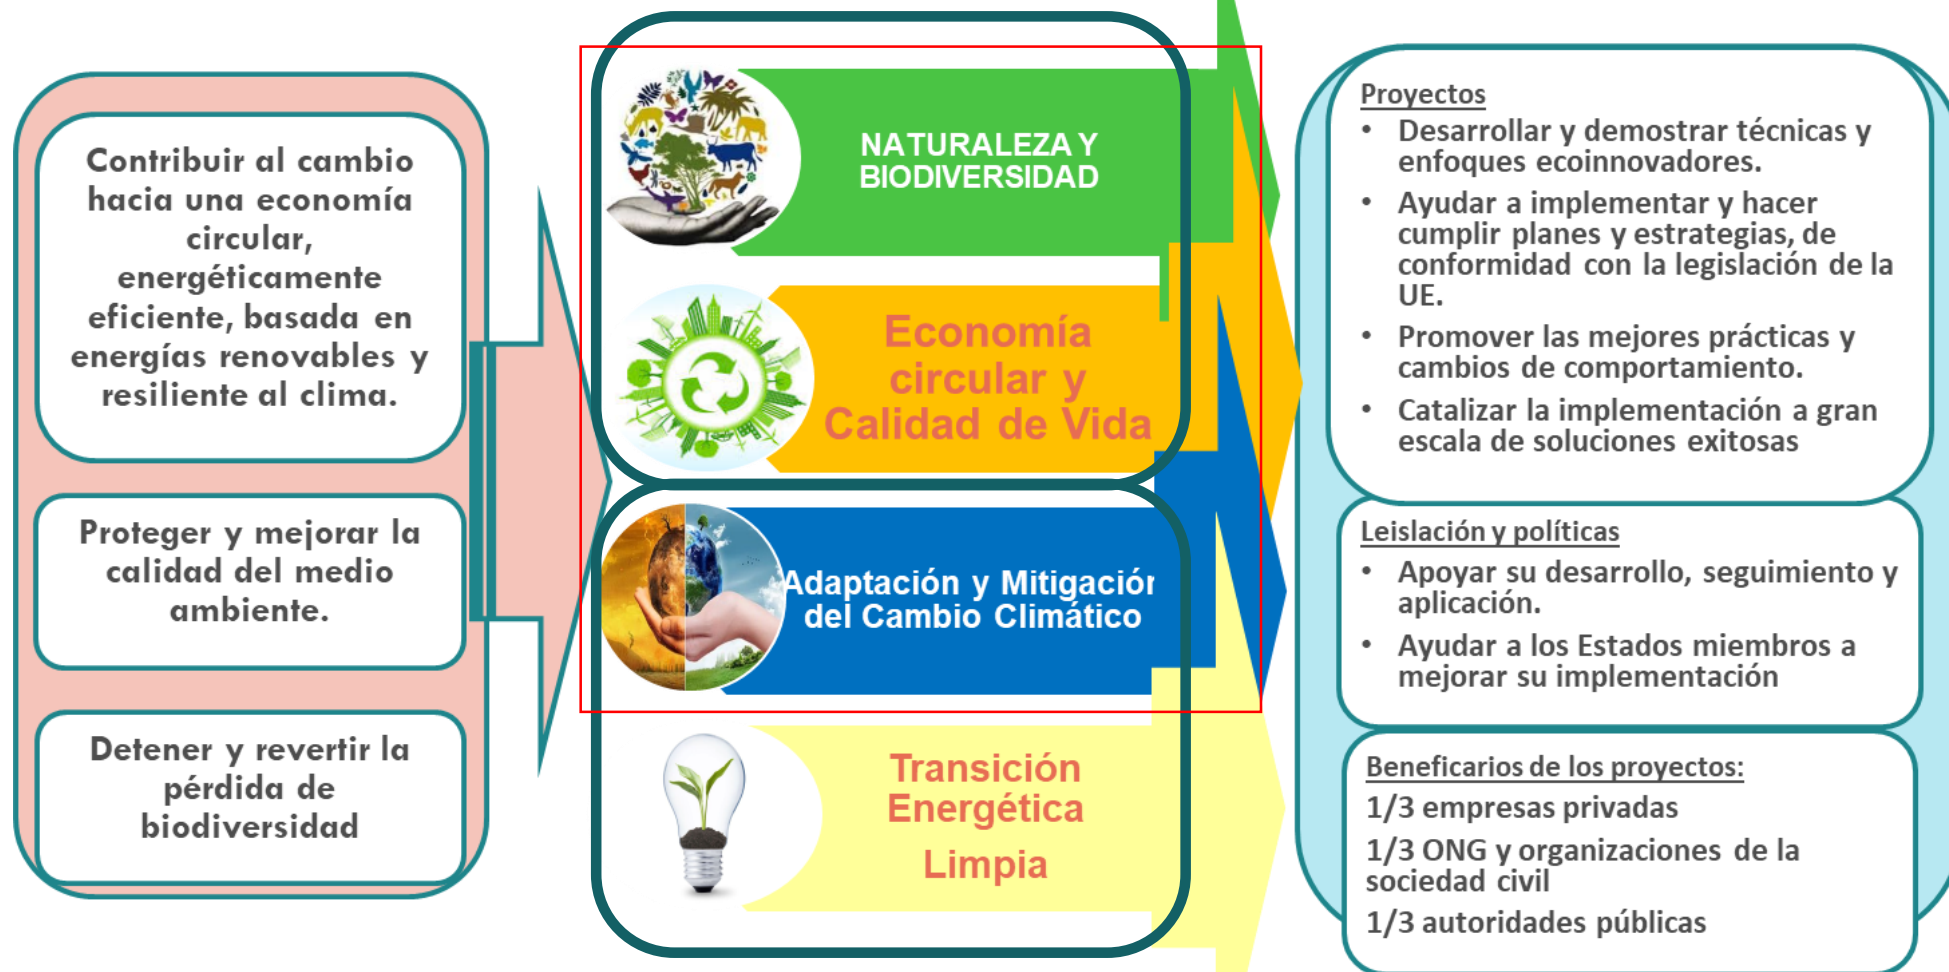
Contribuir al cambio hacia una economía circular, energéticamente eficiente, basada en energías renovables y resiliente al clima.

Proteger y mejorar la calidad del medio ambiente.

Detener y revertir la pérdida de biodiversidad

NATURALEZA Y BIODIVERSIDAD

Economía circular y Calidad de Vida

Adaptación y Mitigación del Cambio Climático

Transición Energética Limpia

Proyectos
• Desarrollar y demostrar técnicas y enfoques ecoinnovadores.
• Ayudar a implementar y hacer cumplir planes y estrategias, de conformidad con la legislación de la UE.
• Promover las mejores prácticas y cambios de comportamiento.
• Catalizar la implementación a gran escala de soluciones exitosas

Leislación y políticas
• Apoyar su desarrollo, seguimiento y aplicación.
• Ayudar a los Estados miembros a mejorar su implementación

Beneficarios de los proyectos:
1/3 empresas privadas
1/3 ONG y organizaciones de la sociedad civil
1/3 autoridades públicas